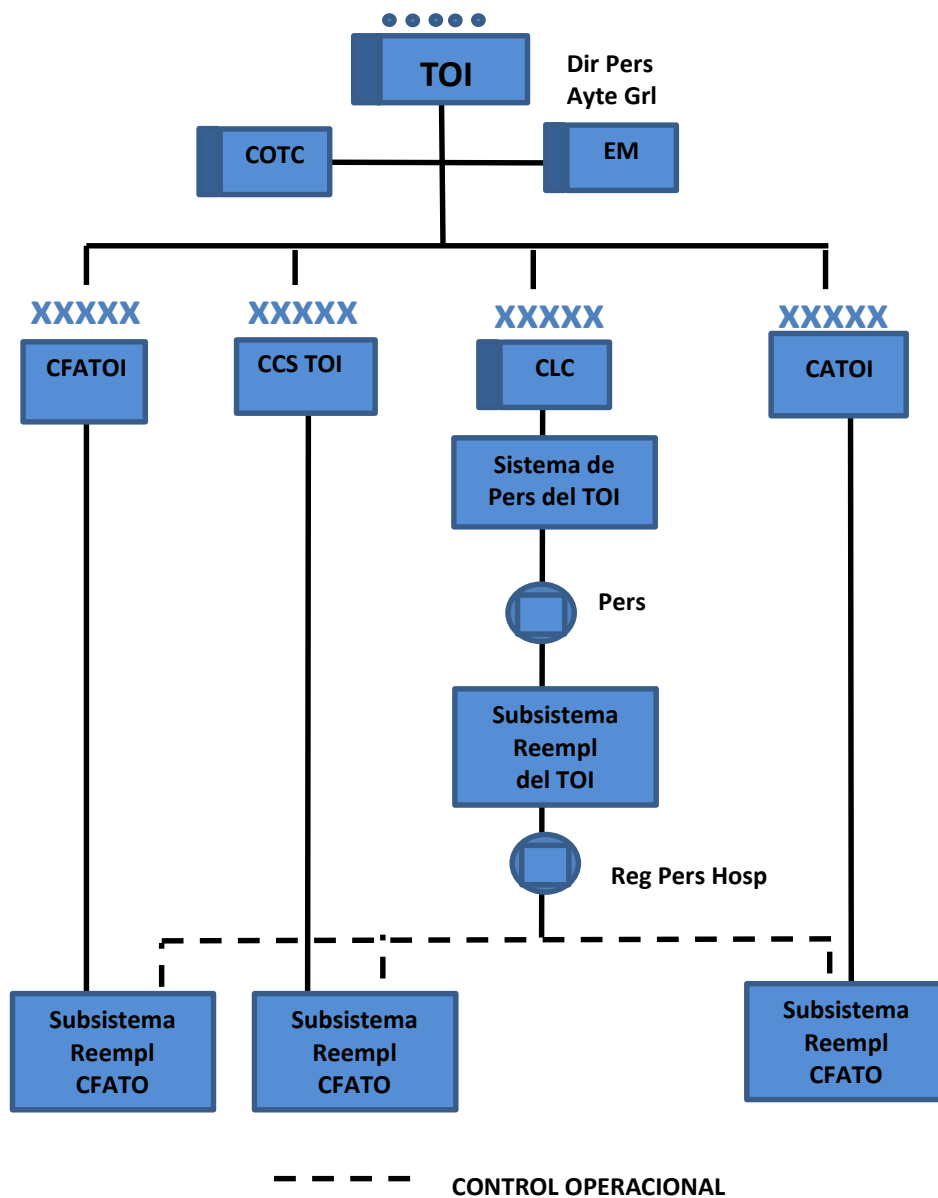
TOI

Dir Pers
Ayte Grl

COTC

EM

XXXXX
CFATOI

XXXXX
CCS TOI

XXXXX
CLC

XXXXX
CATOI

Sistema de Pers del TOI

Pers

Subsistema Reempl del TOI

Reg Pers Hosp

Subsistema Reempl CFATO

Subsistema Reempl CFATO

Subsistema Reempl CFATO

CONTROL OPERACIONAL